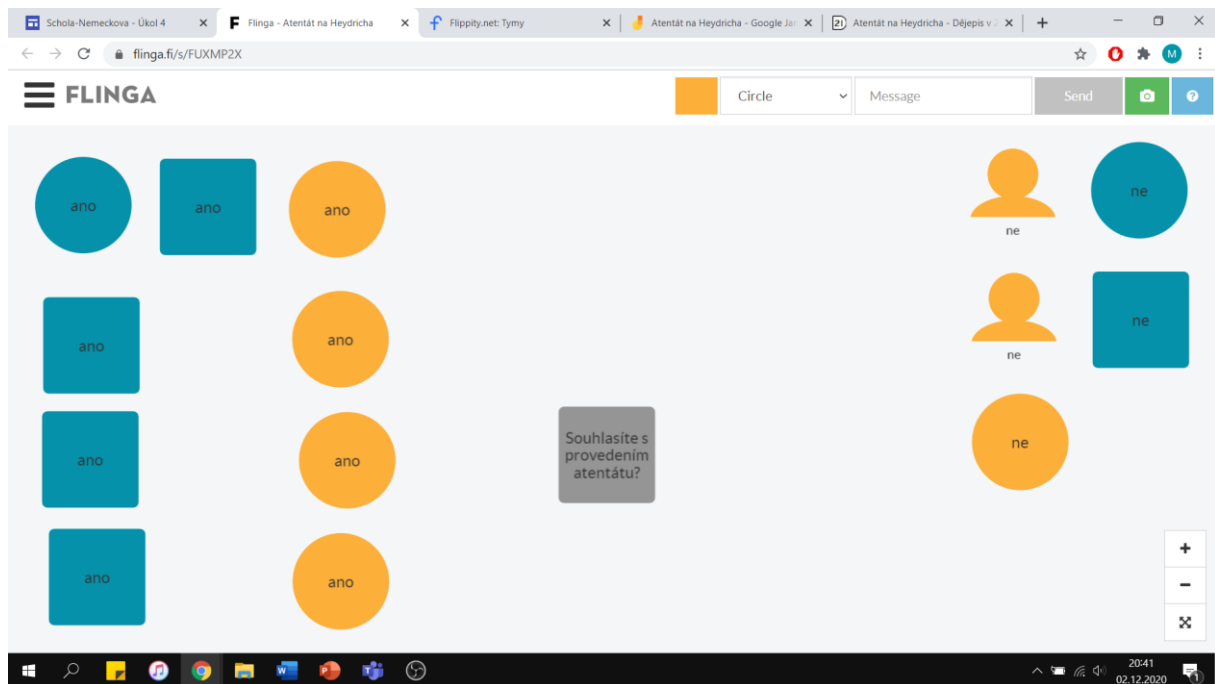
Schola-Nemeckova - Úkol 4
Flinga - Atentát na Heydricha
Flippity.net: Tymy
Atentát na Heydricha - Google Ja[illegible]
Atentát na Heydricha - Dějepis v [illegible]

flinga.fi/s/FUXMP2X

FLINGA

Circle
Message
Send

ano
ano
ano
ano
ano
ano
ano
ano
ano

Souhlasíte s provedením atentátu?

ne
ne
ne
ne
ne

+
−

20:41
02.12.2020